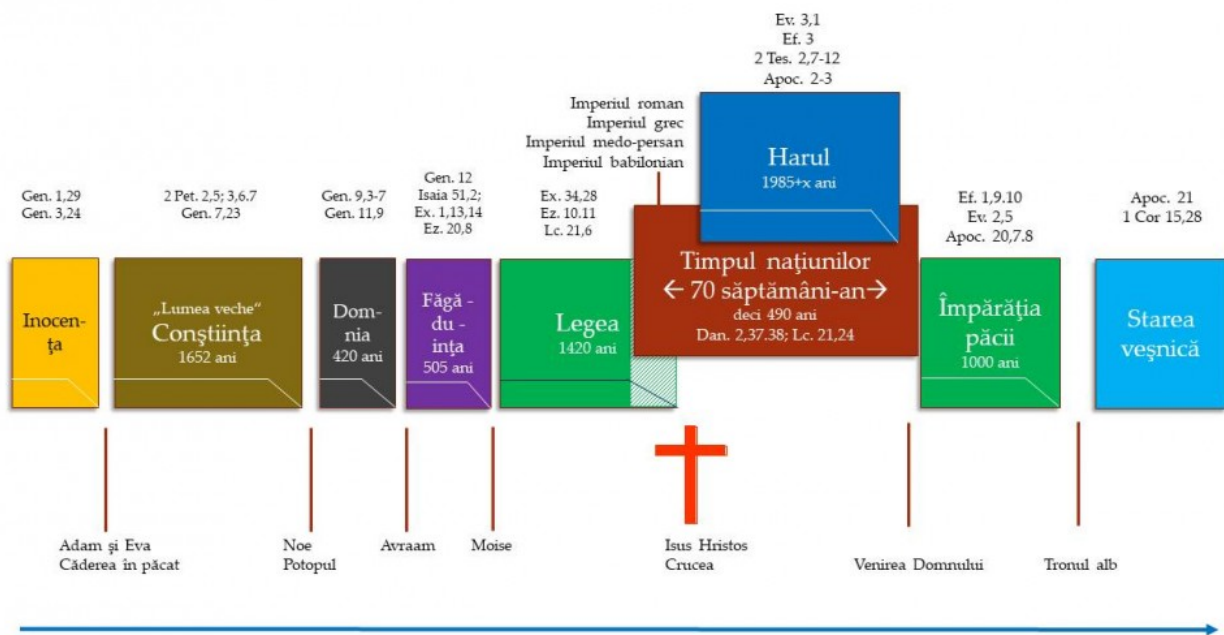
Ev. 3,1
Ef. 3
2 Tes. 2,7-12
Apoc. 2-3

Imperiul roman
Imperiul grec
Imperiul medo-persan
Imperiul babilonian

Gen. 1,29
Gen. 3,24

2 Pet. 2,5; 3,6.7
Gen. 7,23

Gen. 9,3-7
Gen. 11,9

Gen. 12
Isaia 51,2;
Ex. 1,13,14
Ez. 20,8

Ex. 34,28
Ez. 10.11
Lc. 21,6

Harul
1985+x ani

Ef. 1,9.10
Ev. 2,5
Apoc. 20,7.8

Apoc. 21
1 Cor 15,28

Inocența

„Lumea veche"
Conştiința
1652 ani

Domnia
420 ani

Făgăduința
505 ani

Legea
1420 ani

Timpul națiunilor
← 70 săptămâni-an →
deci 490 ani
Dan. 2,37.38; Lc. 21,24

Împărăția păcii
1000 ani

Starea veşnică

Adam şi Eva
Căderea în păcat

Noe
Potopul

Avraam

Moise

Isus Hristos
Crucea

Venirea Domnului

Tronul alb